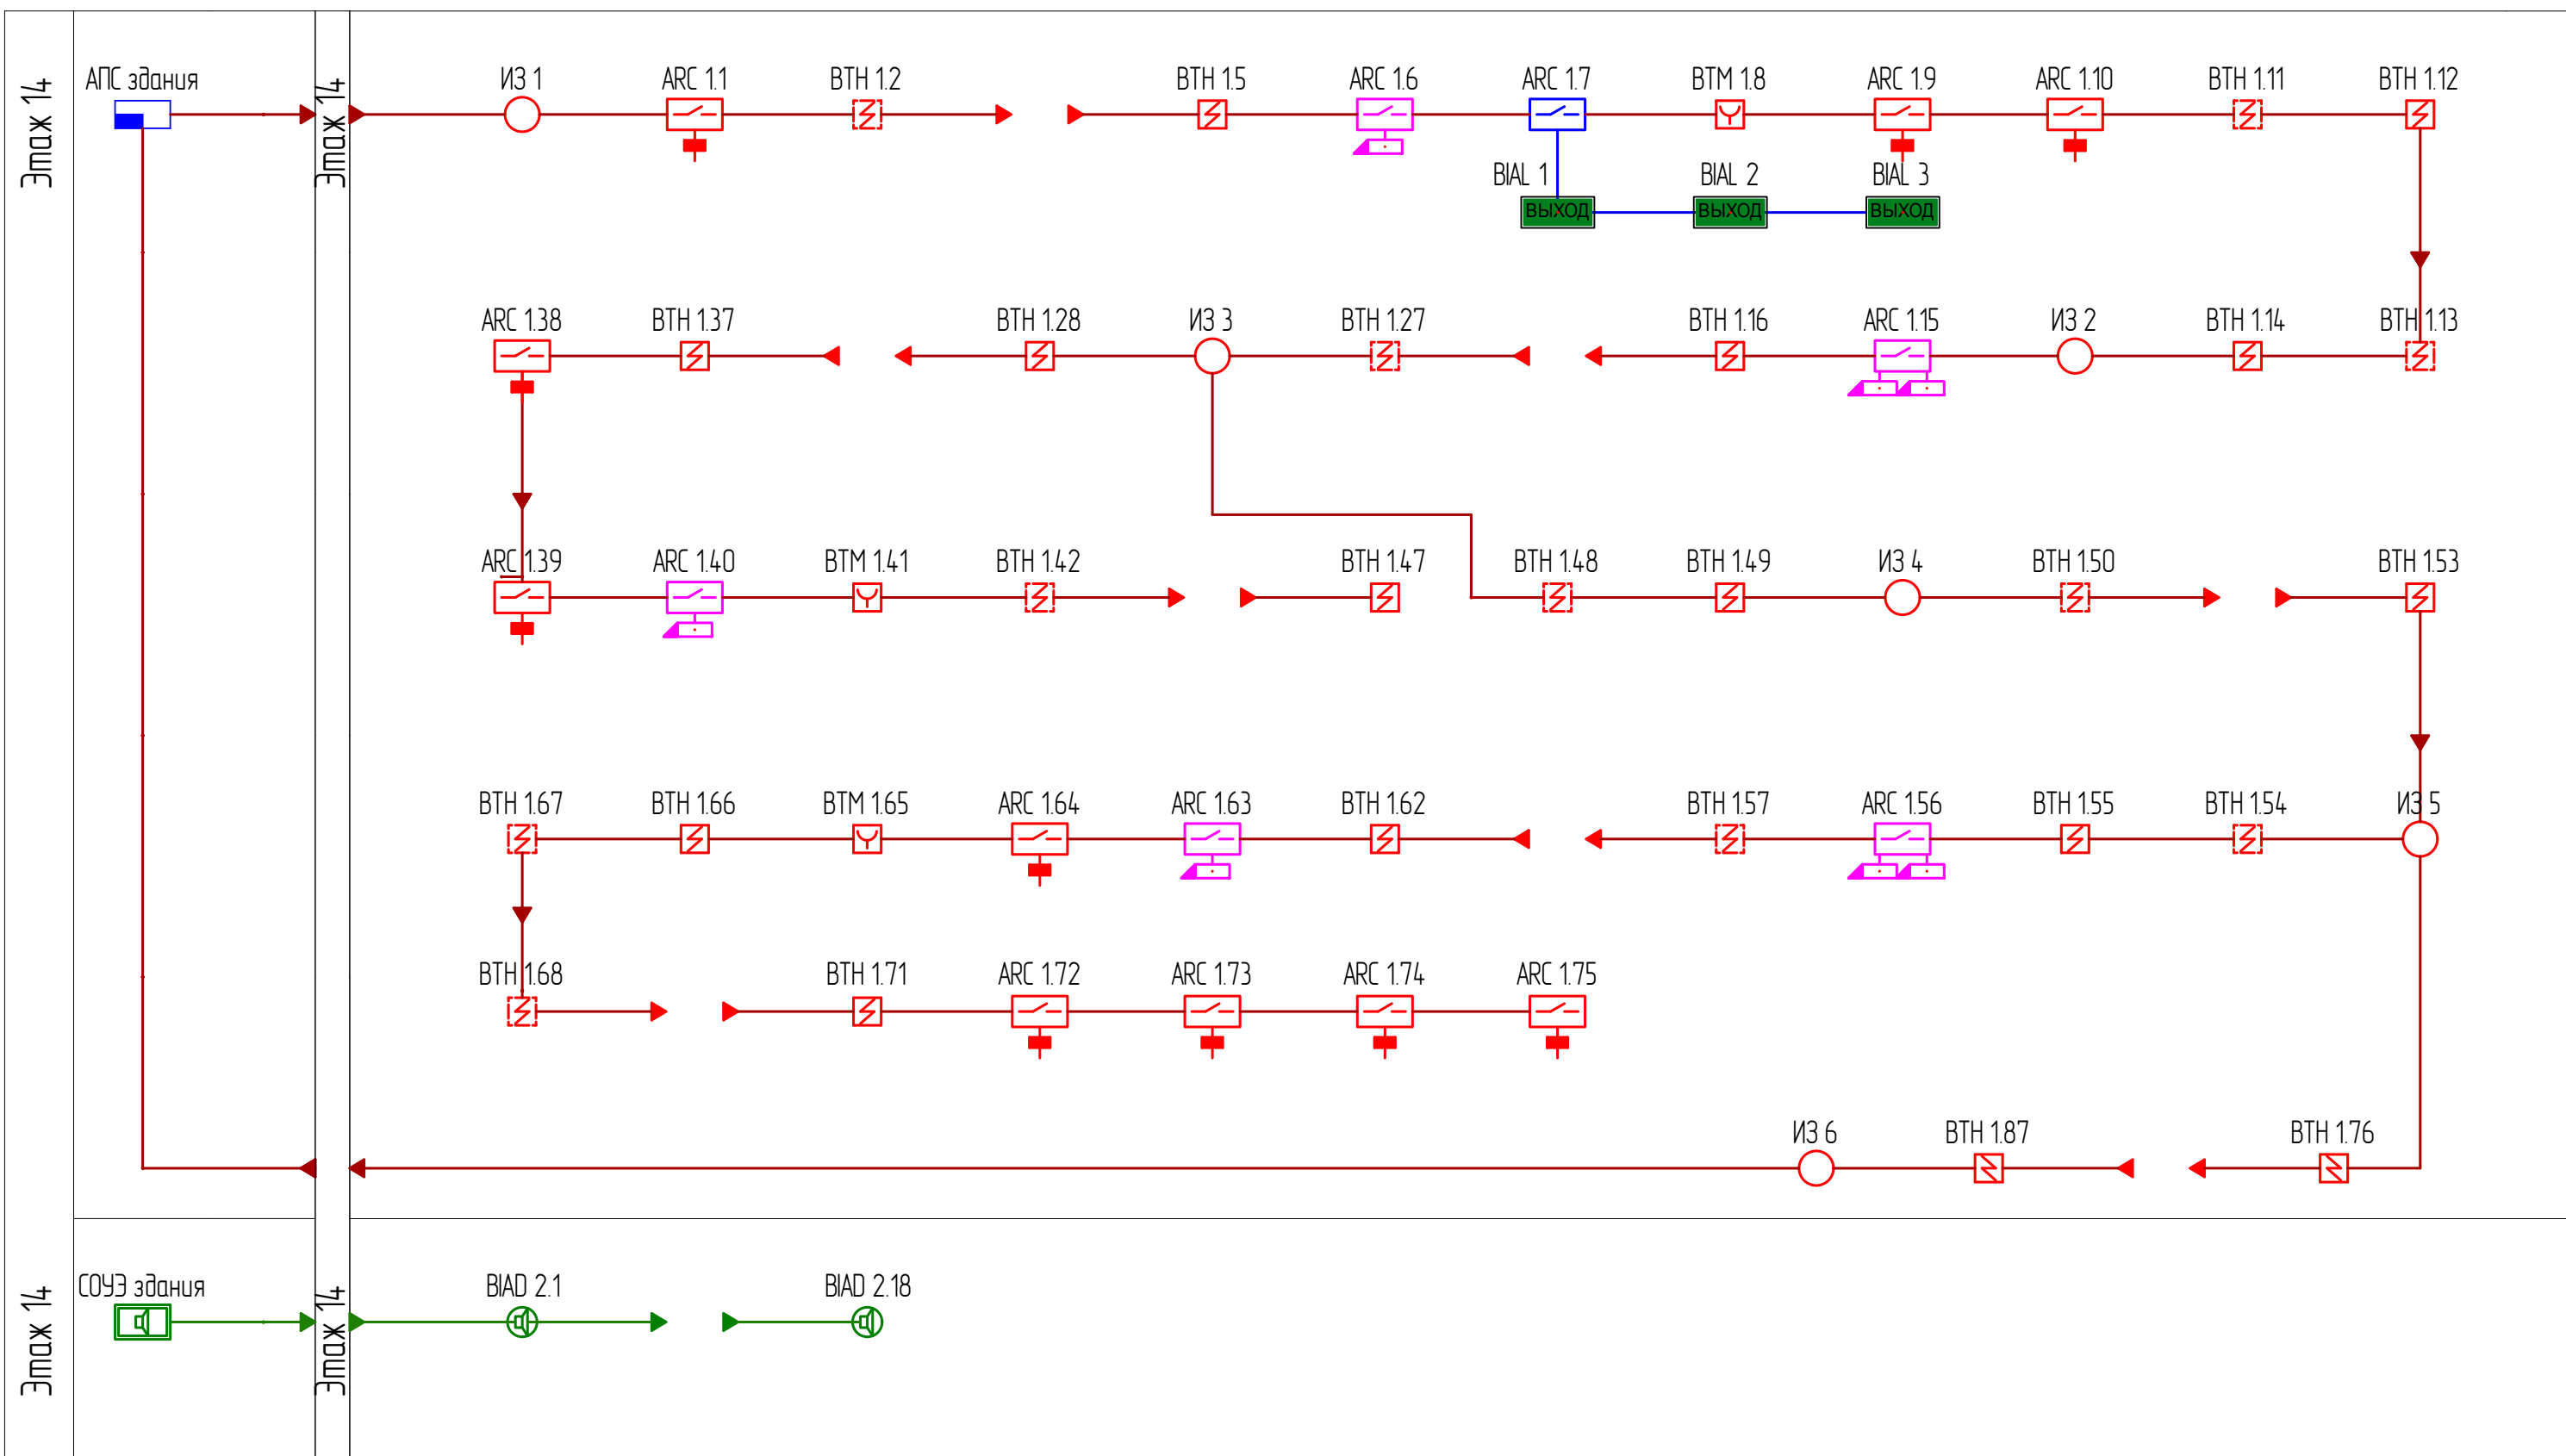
Этаж 14

АПС здания

Этаж 14

ИЗ 1
ARC 1.1
ВТН 1.2
ВТН 1.5
ARC 1.6
ARC 1.7
ВТМ 1.8
ARC 1.9
ARC 1.10
ВТН 1.11
ВТН 1.12

BIAL 1
BIAL 2
BIAL 3
ВЫХОД
ВЫХОД
ВЫХОД

ARC 1.38
ВТН 1.37
ВТН 1.28
ИЗ 3
ВТН 1.27
ВТН 1.16
ARC 1.15
ИЗ 2
ВТН 1.14
ВТН 1.13

ARC 1.39
ARC 1.40
ВТМ 1.41
ВТН 1.42
ВТН 1.47
ВТН 1.48
ВТН 1.49
ИЗ 4
ВТН 1.50
ВТН 1.53

ВТН 1.67
ВТН 1.66
ВТМ 1.65
ARC 1.64
ARC 1.63
ВТН 1.62
ВТН 1.57
ARC 1.56
ВТН 1.55
ВТН 1.54
ИЗ 5

ВТН 1.68
ВТН 1.71
ARC 1.72
ARC 1.73
ARC 1.74
ARC 1.75

ИЗ 6
ВТН 1.87
ВТН 1.76

Этаж 14

СОУЭ здания

Этаж 14

BIAD 2.1
BIAD 2.18